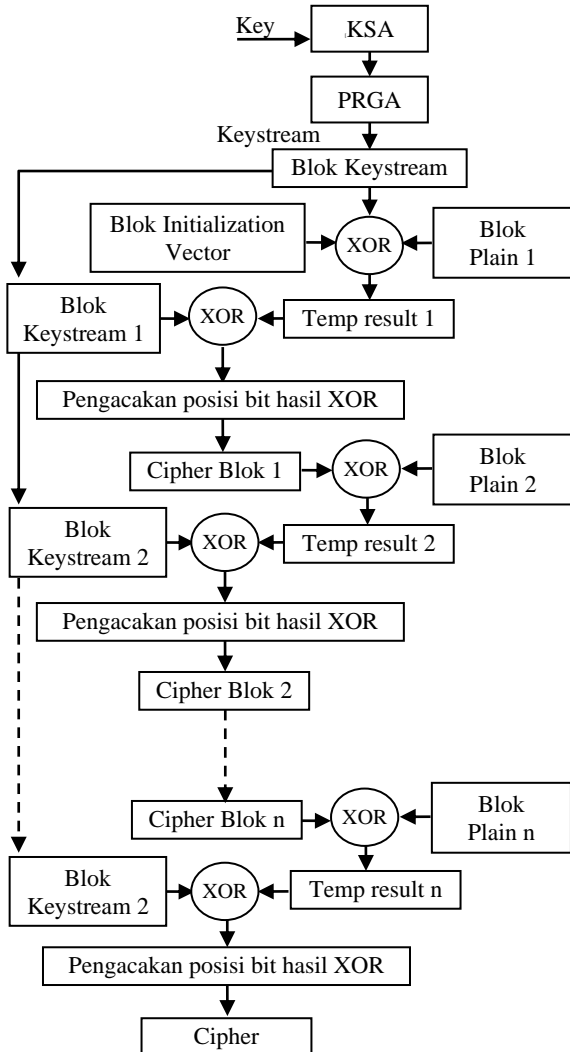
Key
KSA
PRGA
Keystream
Blok Keystream
Blok Initialization Vector
XOR
Blok Plain 1
Blok Keystream 1
XOR
Temp result 1
Pengacakan posisi bit hasil XOR
Cipher Blok 1
XOR
Blok Plain 2
Blok Keystream 2
XOR
Temp result 2
Pengacakan posisi bit hasil XOR
Cipher Blok 2
Cipher Blok n
XOR
Blok Plain n
Blok Keystream 2
XOR
Temp result n
Pengacakan posisi bit hasil XOR
Cipher